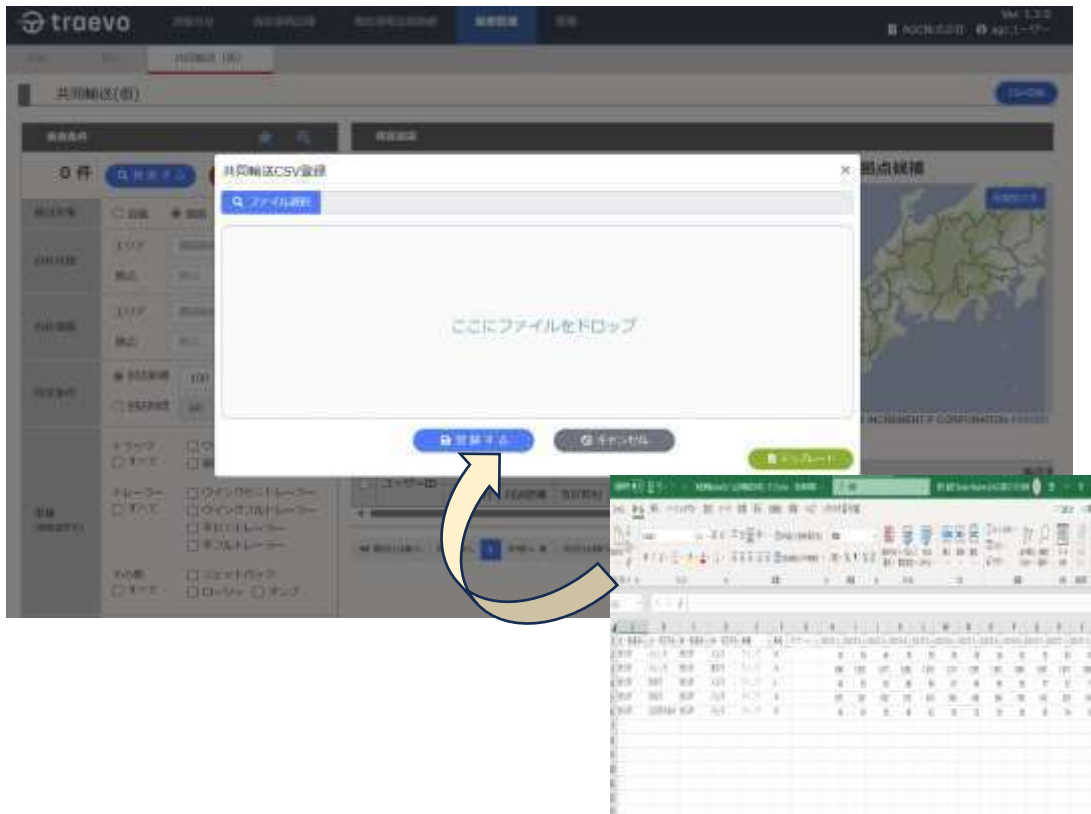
traevo

共同輸送(仮)

0 件

共同輸送CSV登録

ファイル選択

ここにファイルをドロップ

登録する

キャンセル

テンプレート

拠点候補

トラック
すべて

トレーラー
すべて
ウイングセミトレーラー
ウイングフルトレーラー
平ボディトレーラー
平フルトレーラー

その他
すべて
ジェットパック
ローリー
ダンプ

ユーザーID